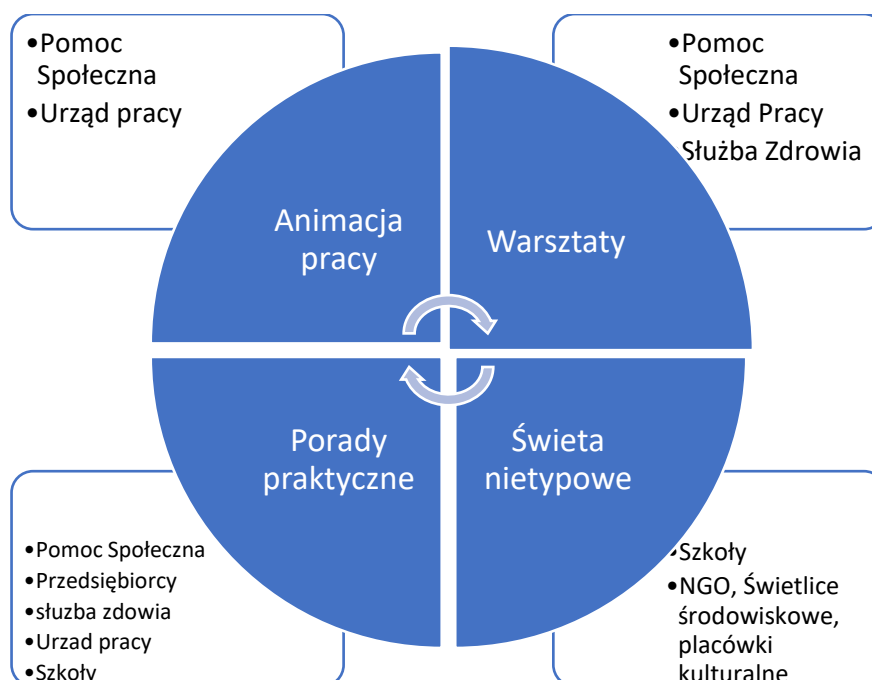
•Pomoc Społeczna
•Urząd pracy

•Pomoc Społeczna
•Urząd Pracy
Służba Zdrowia

Animacja pracy

Warsztaty

Porady praktyczne

Świeta nietypowe

•Pomoc Społeczna
•Przedsiębiorcy
•słuzba zdowia
•Urzad pracy
•Szkoły

•Szkoły
•NGO, Świetlice środowiskowe, placówki kulturalne